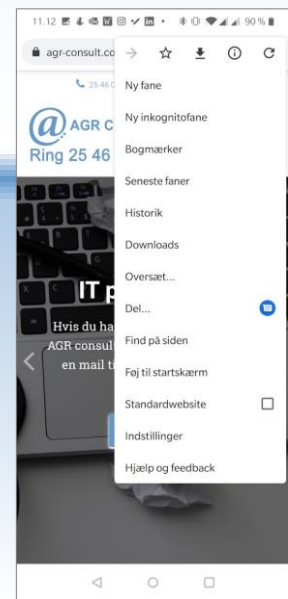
11.12 90 %

agr-consult.co

25 46 C

AGR C

Ring 25 46

IT p

Hvis du ha

AGR consul

en mail ti

Ny fane

Ny inkognitofane

Bogmærker

Seneste faner

Historik

Downloads

Oversæt...

Del...

Find på siden

Føj til startskærm

Standardwebsite

Indstillinger

Hjælp og feedback